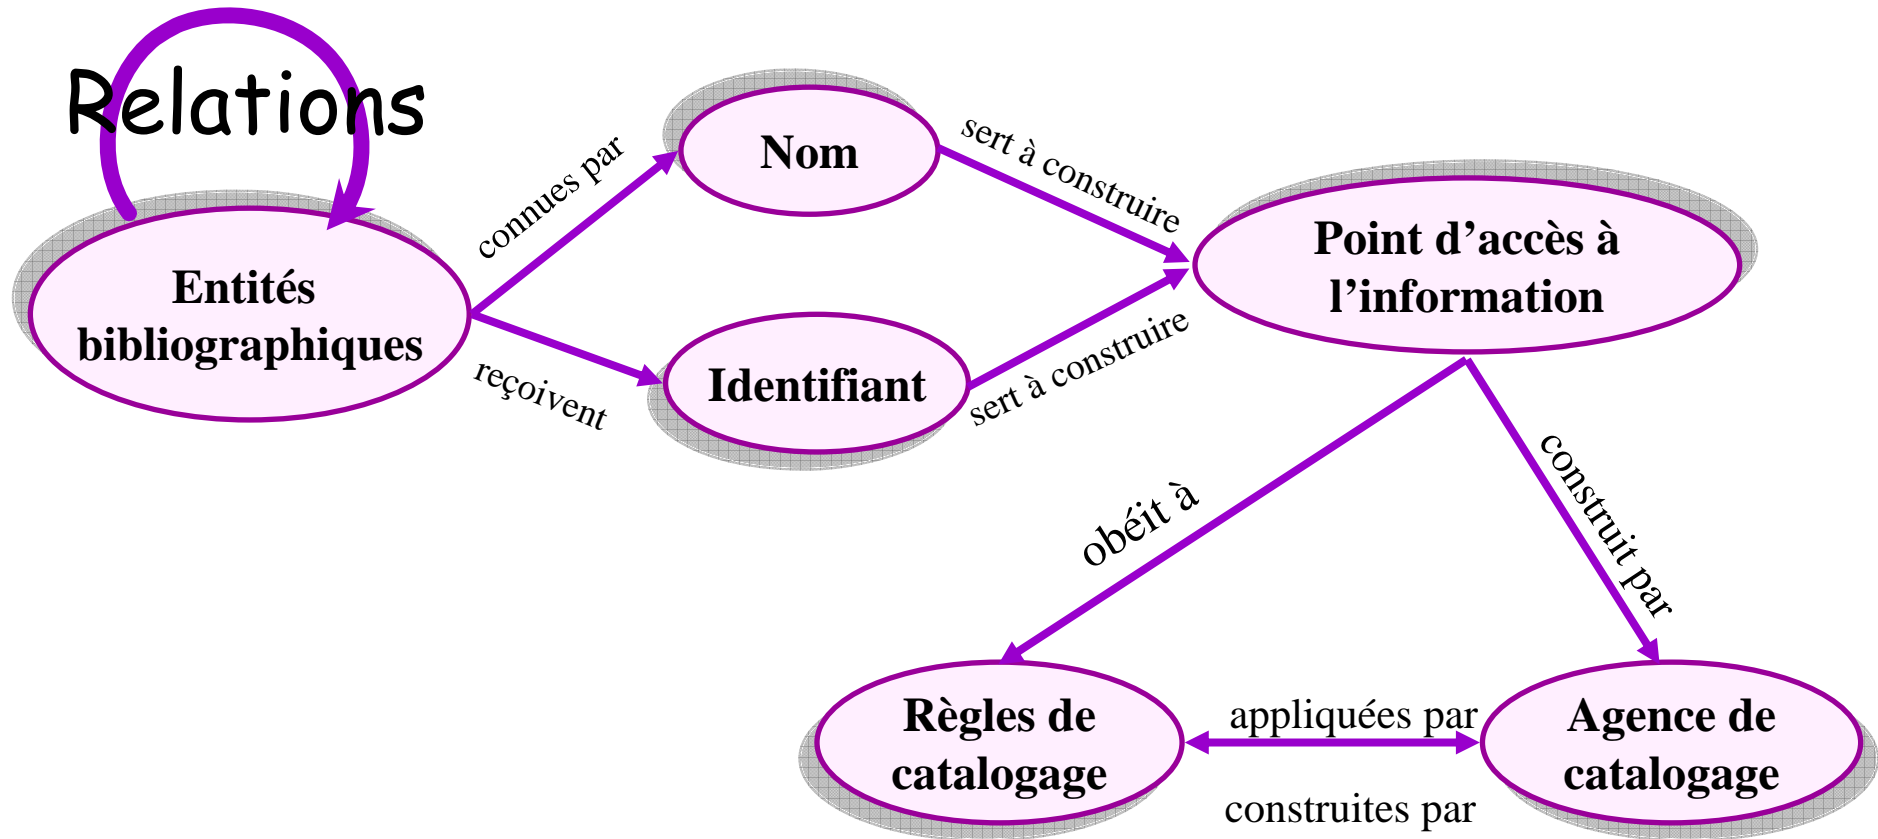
Relations

Entités bibliographiques

connues par

reçoivent

Nom

Identifiant

sert à construire

sert à construire

Point d'accès à l'information

obéit à

construit par

Règles de catalogage

appliquées par

construites par

Agence de catalogage